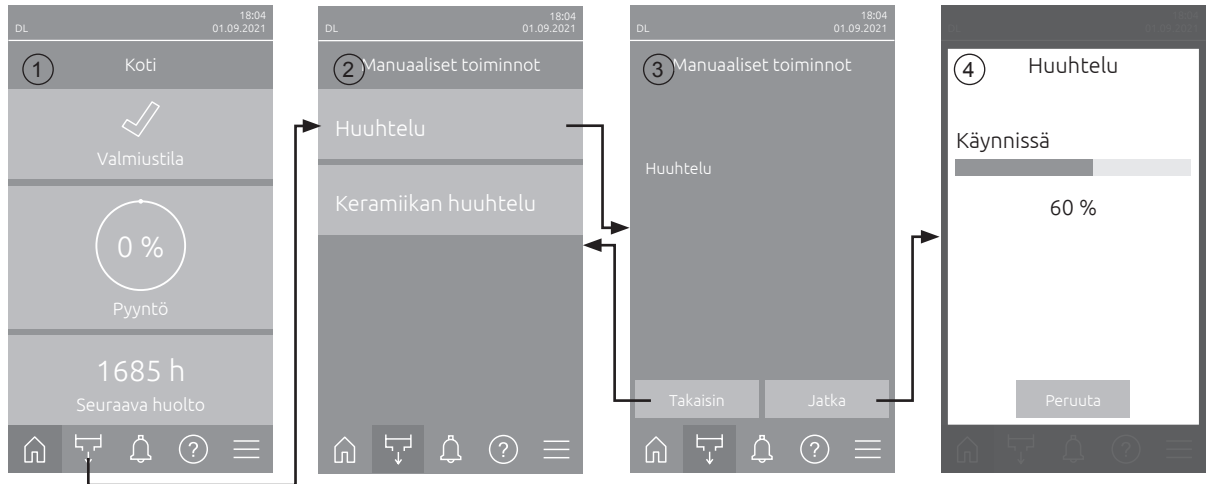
DL 18:04 01.09.2021

1 Koti

Valmiustila

0 %

Pyyntö

1685 h

Seuraava huolto

DL 18:04 01.09.2021

2 Manuaaliset toiminnot

Huuhtelu

Keramiikan huuhtelu

DL 18:04 01.09.2021

3 Manuaaliset toiminnot

Huuhtelu

Takaisin

Jatka

DL 18:04 01.09.2021

4 Huuhtelu

Käynnissä

60 %

Peruuta